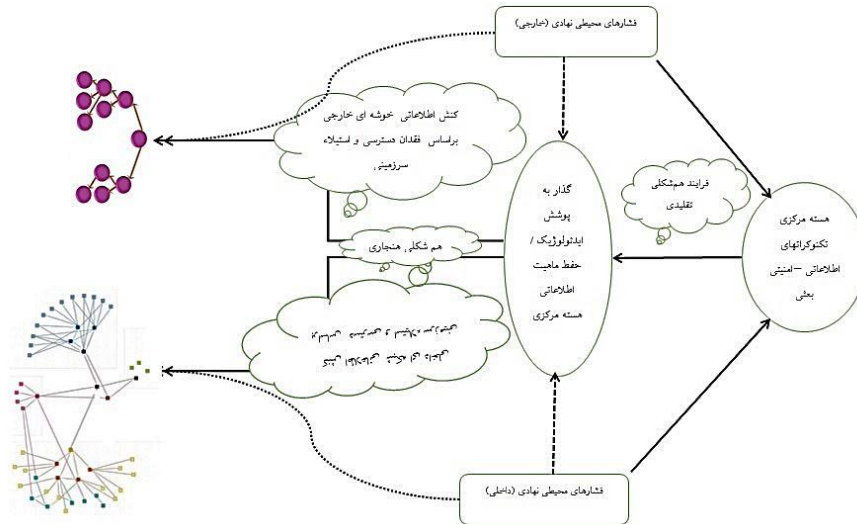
فشارهای محیطی نهادی (خارجی)

کنش اطلاعاتی خوشه ای خارجی براساس فقدان دسترسی و استیلاء سرزمینی

فرایند همشکلی تقلیدی

گذار به پوشش ایدئولوژیک / حفظ ماهیت اطلاعاتی هسته مرکزی

هسته مرکزی تکنوکراتهای اطلاعاتی –امنیتی بعثی

هم شکلی هنجاری

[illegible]

فشارهای محیطی نهادی (داخلی)